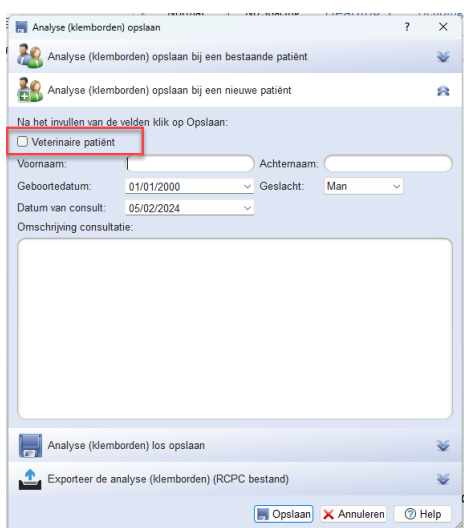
Analyse (klemborden) opslaan ? ×

Analyse (klemborden) opslaan bij een bestaande patiënt

Analyse (klemborden) opslaan bij een nieuwe patiënt

Na het invullen van de velden klik op Opslaan:

Veterinaire patiënt

Voornaam:

Achternaam:

Geboortedatum: 01/01/2000

Geslacht: Man

Datum van consult: 05/02/2024

Omschrijving consultatie:

Analyse (klemborden) los opslaan

Exporteer de analyse (klemborden) (RCPC bestand)

Opslaan Annuleren Help